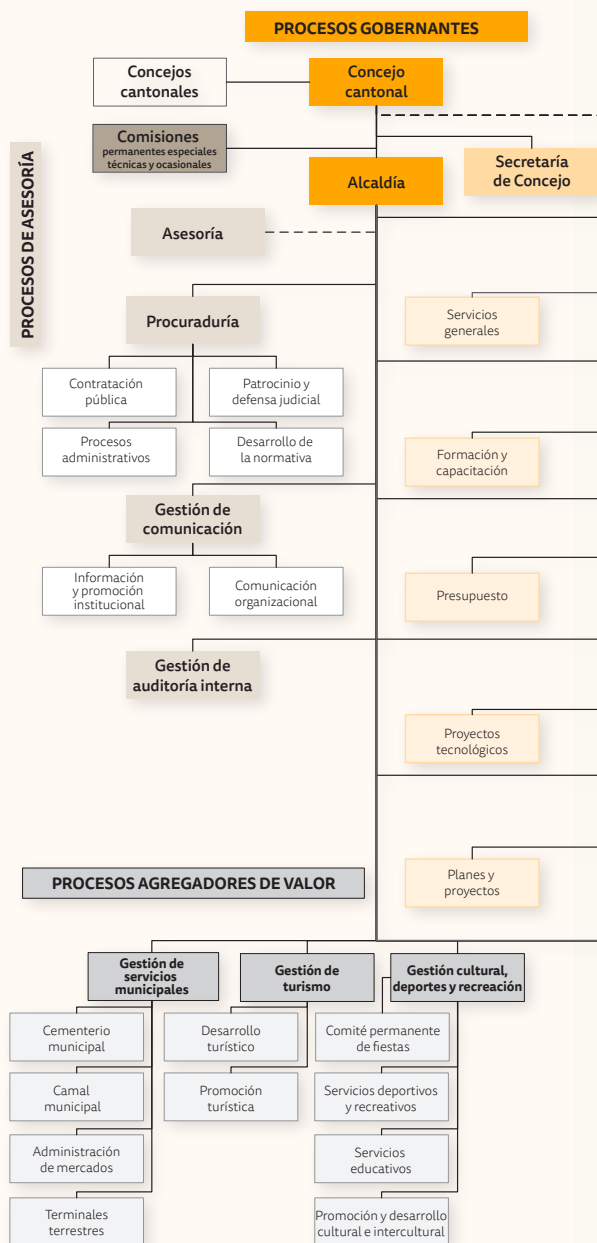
PROCESOS GOBERNANTES

Concejos cantonales

Concejo cantonal

Comisiones
permanentes especiales técnicas y ocasionales

PROCESOS DE ASESORÍA

Secretaría de Concejo

Alcaldía

Asesoría

Procuraduría

Servicios generales

Contratación pública

Patrocinio y defensa judicial

Procesos administrativos

Desarrollo de la normativa

Formación y capacitación

Gestión de comunicación

Información y promoción institucional

Comunicación organizacional

Presupuesto

Gestión de auditoría interna

Proyectos tecnológicos

PROCESOS AGREGADORES DE VALOR

Planes y proyectos

Gestión de servicios municipales

Gestión de turismo

Gestión cultural, deportes y recreación

Cementerio municipal

Desarrollo turístico

Comité permanente de fiestas

Camal municipal

Promoción turística

Servicios deportivos y recreativos

Administración de mercados

Servicios educativos

Terminales terrestres

Promoción y desarrollo cultural e intercultural